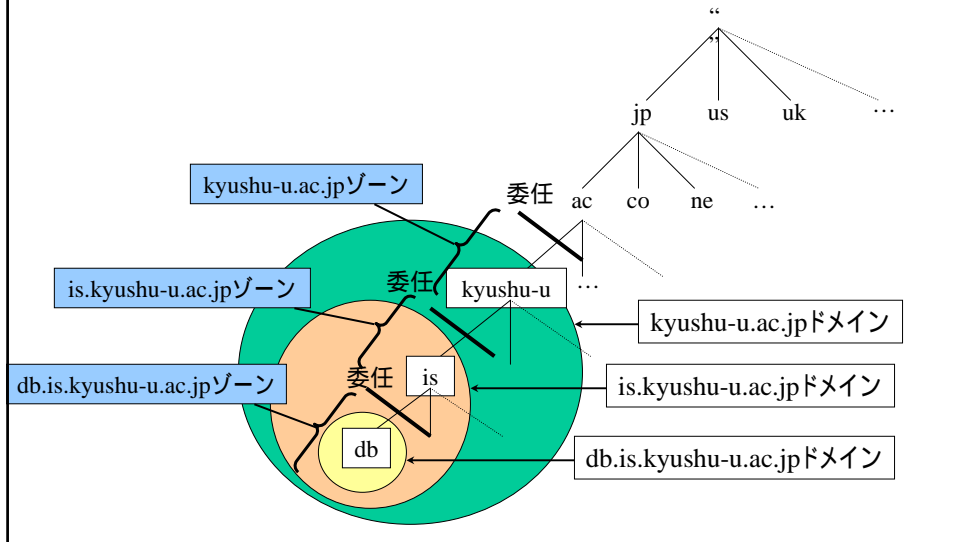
“

jp us uk …

kyushu-u.ac.jpゾーン

委任

ac co ne …

委任

kyushu-u …

is.kyushu-u.ac.jpゾーン

kyushu-u.ac.jpドメイン

委任

is

db.is.kyushu-u.ac.jpゾーン

is.kyushu-u.ac.jpドメイン

db

db.is.kyushu-u.ac.jpドメイン